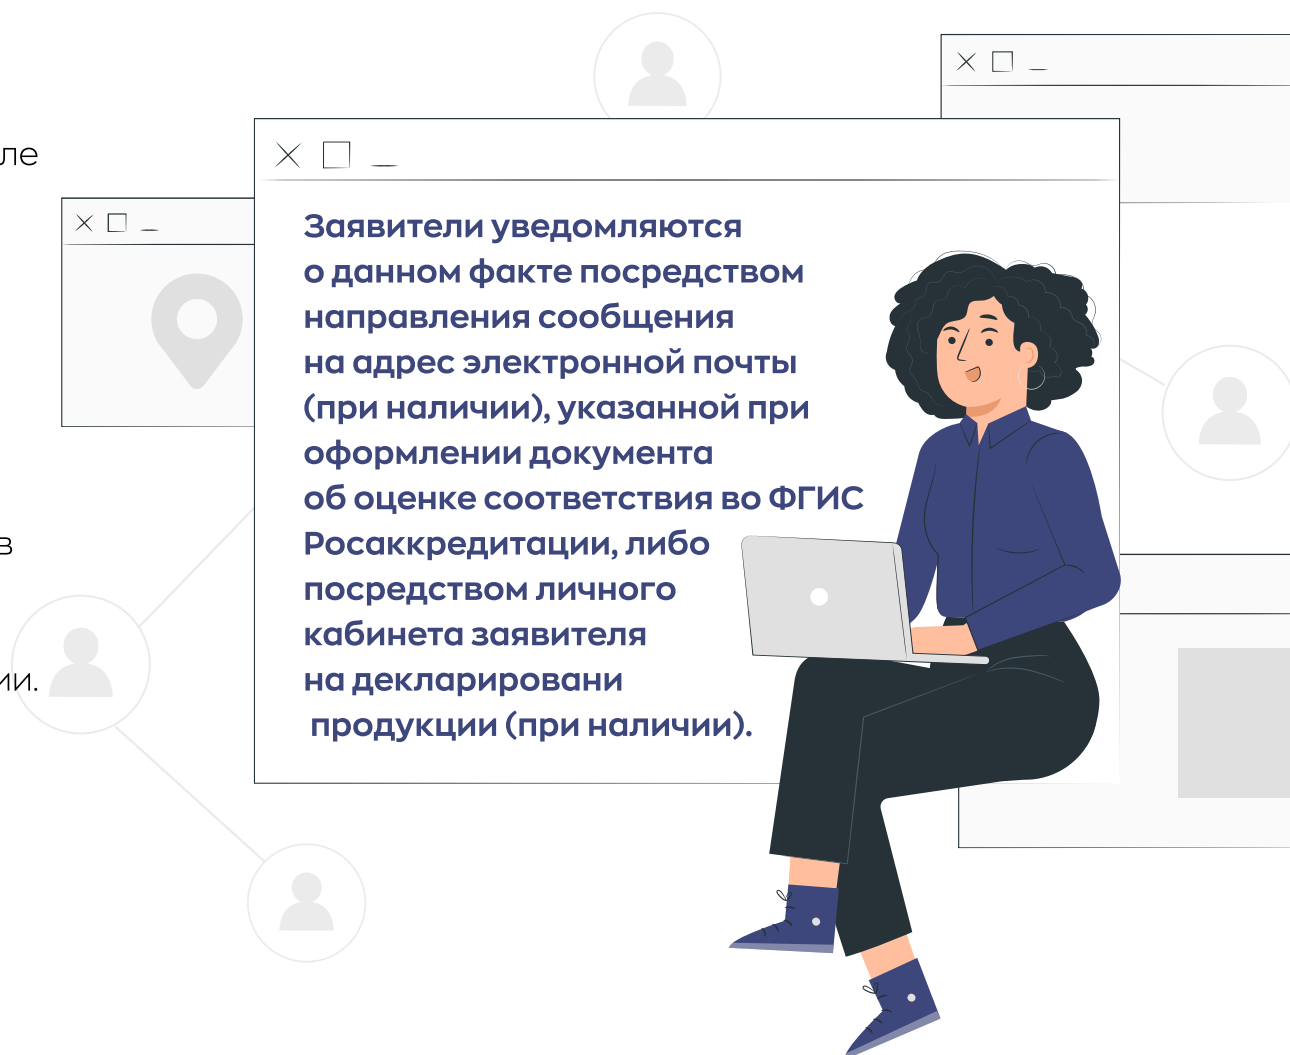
ле

в

ии.

Заявители уведомляются о данном факте посредством направления сообщения на адрес электронной почты (при наличии), указанной при оформлении документа об оценке соответствия во ФГИС Росаккредитации, либо посредством личного кабинета заявителя на декларировани продукции (при наличии).